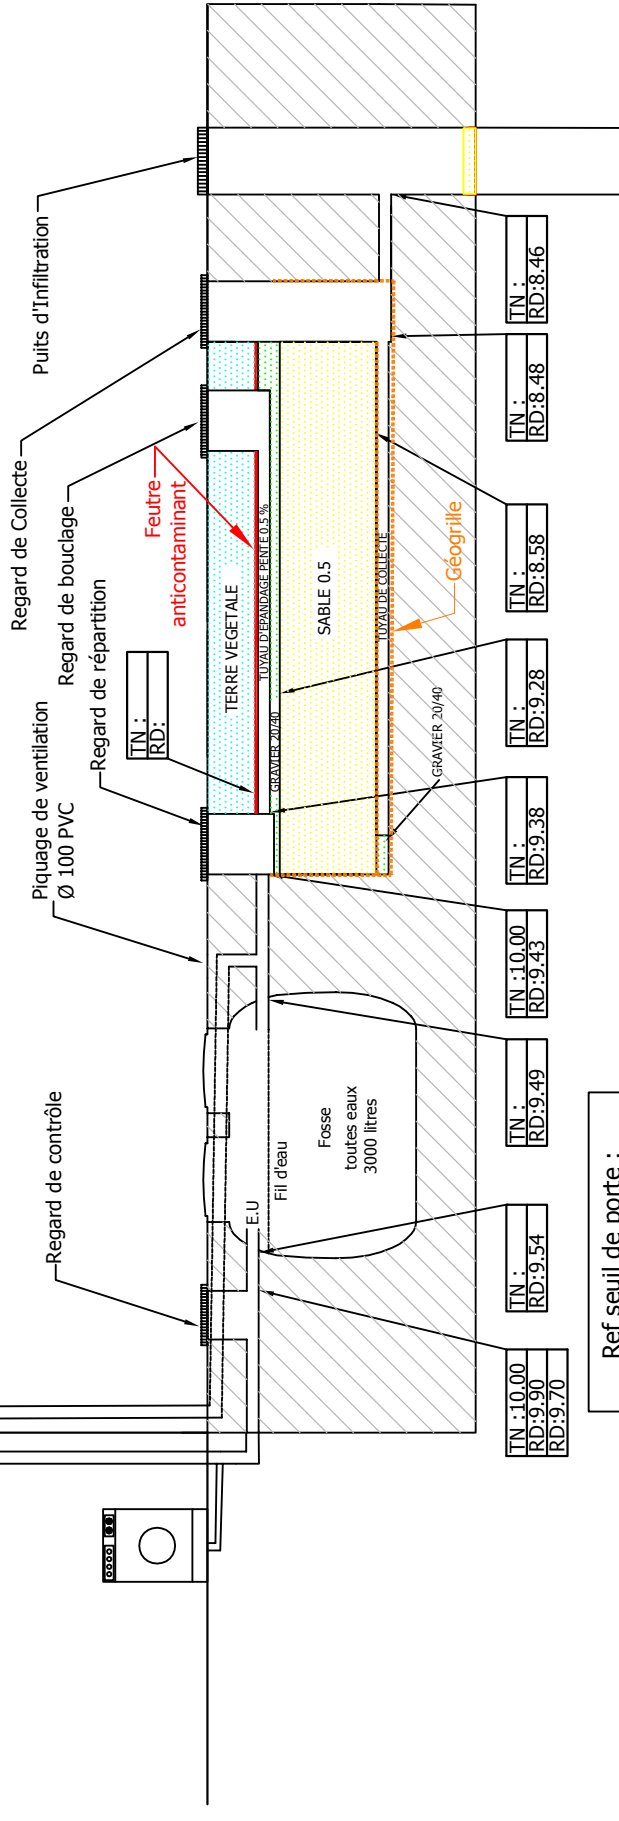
Puits d'Infiltration
Regard de Collecte
Regard de bouclage
Regard de répartition
Piquage de ventilation
Ø 100 PVC
Regard de contrôle
Feutre anticontaminant
Géogrille
TERRE VEGETALE
TUYAU D'EPANDAGE PENTE 0.5 %
SABLE 0.5
TUYAU DE COLLECTE
GRAVIER 20/40
GRAVIER 20/40
TN :
RD:
Fil d'eau
E.U
Fosse
toutes eaux
3000 litres
TN :
RD:8.46
TN :
RD:8.48
TN :
RD:8.58
TN :
RD:9.28
TN :
RD:9.38
TN :10.00
RD:9.43
TN :
RD:9.49
TN :
RD:9.54
TN :10.00
RD:9.90
RD:9.70
Ref seuil de porte :